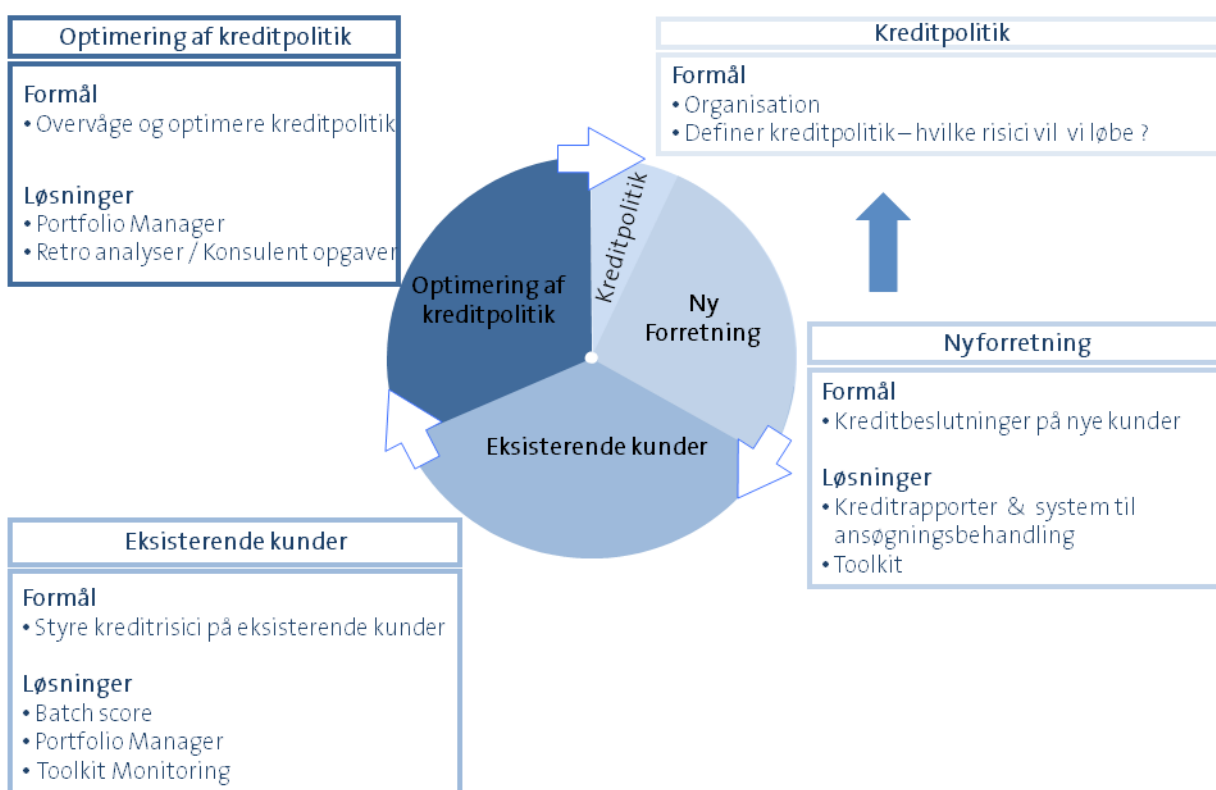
Optimering af kreditpolitik

Formål
• Overvåge og optimere kreditpolitik

Løsninger
• Portfolio Manager
• Retro analyser / Konsulent opgaver

Kreditpolitik

Formål
• Organisation
• Definer kreditpolitik – hvilke risici vil vi løbe ?

Kreditpolitik

Optimering af kreditpolitik

Ny Forretning

Eksisterende kunder

Nyforretning

Formål
• Kreditbeslutninger på nye kunder

Løsninger
• Kreditrapporter & system til ansøgningsbehandling
• Toolkit

Eksisterende kunder

Formål
• Styre kreditrisici på eksisterende kunder

Løsninger
• Batch score
• Portfolio Manager
• Toolkit Monitoring